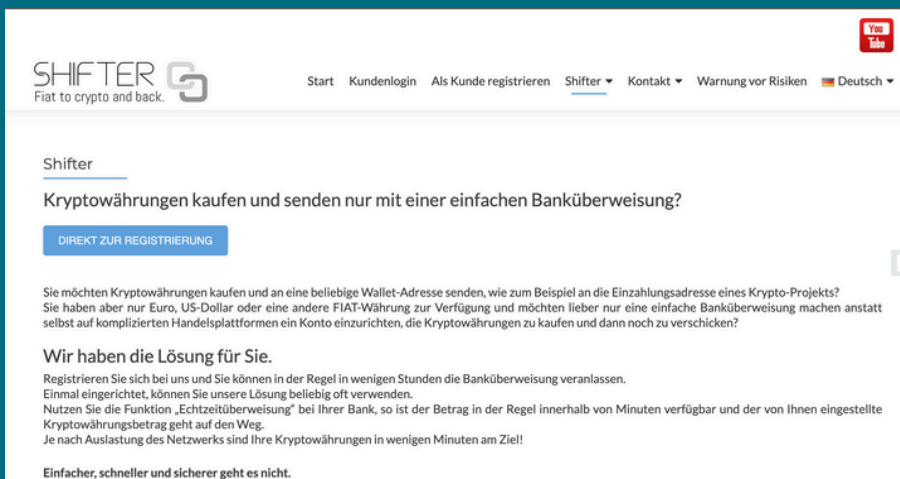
You Tube

SHIFTER
Fiat to crypto and back.

Start Kundenlogin Als Kunde registrieren Shifter Kontakt Warnung vor Risiken Deutsch

Shifter

Kryptowährungen kaufen und senden nur mit einer einfachen Banküberweisung?

DIREKT ZUR REGISTRIERUNG

Sie möchten Kryptowährungen kaufen und an eine beliebige Wallet-Adresse senden, wie zum Beispiel an die Einzahlungsadresse eines Krypto-Projekts?
Sie haben aber nur Euro, US-Dollar oder eine andere FIAT-Währung zur Verfügung und möchten lieber nur eine einfache Banküberweisung machen anstatt selbst auf komplizierten Handelsplattformen ein Konto einzurichten, die Kryptowährungen zu kaufen und dann noch zu verschicken?

Wir haben die Lösung für Sie.

Registrieren Sie sich bei uns und Sie können in der Regel in wenigen Stunden die Banküberweisung veranlassen.
Einmal eingerichtet, können Sie unsere Lösung beliebig oft verwenden.
Nutzen Sie die Funktion „Echtzeitüberweisung" bei Ihrer Bank, so ist der Betrag in der Regel innerhalb von Minuten verfügbar und der von Ihnen eingestellte Kryptowährungsbetrag geht auf den Weg.
Je nach Auslastung des Netzwerks sind Ihre Kryptowährungen in wenigen Minuten am Ziel!

Einfacher, schneller und sicherer geht es nicht.